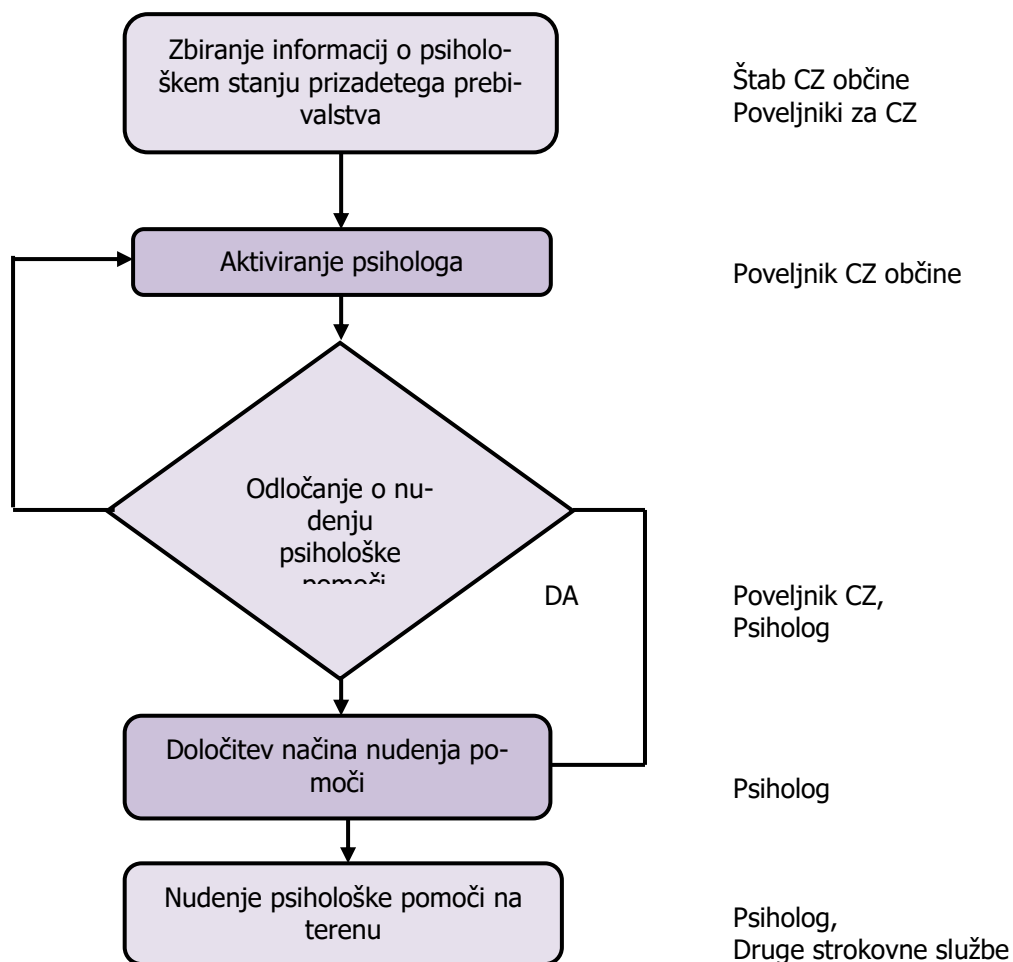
Zbiranje informacij o psihološkem stanju prizadetega prebivalstva

Štab CZ občine
Poveljniki za CZ

Aktiviranje psihologa

Poveljnik CZ občine

Odločanje o nudenju psihološke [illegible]

DA

Poveljnik CZ,
Psiholog

Določitev načina nudenja pomoči

Psiholog

Nudenje psihološke pomoči na terenu

Psiholog,
Druge strokovne službe